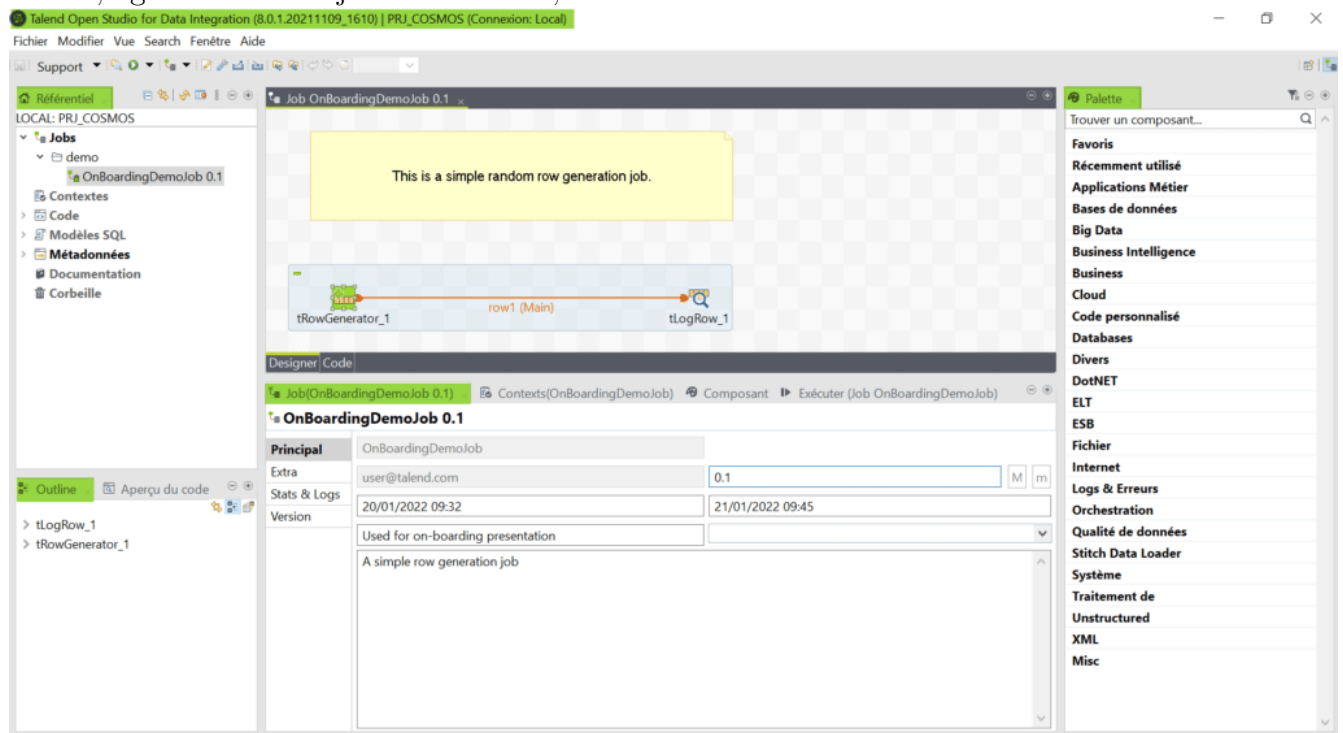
Talend Open Studio for Data Integration (8.0.1.20211109_1610) | PRJ_COSMOS (Connexion: Local)

Fichier Modifier Vue Search Fenêtre Aide

Support

Référentiel

LOCAL: PRJ_COSMOS

Jobs
demo
OnBoardingDemoJob 0.1
Contextes
Code
Modèles SQL
Métadonnées
Documentation
Corbeille

Job OnBoardingDemoJob 0.1

This is a simple random row generation job.

tRowGenerator_1
row1 (Main)
tLogRow_1

Designer Code

Job(OnBoardingDemoJob 0.1) Contexts(OnBoardingDemoJob) Composant Exécuter (Job OnBoardingDemoJob)

OnBoardingDemoJob 0.1

Principal
Extra
Stats & Logs
Version

OnBoardingDemoJob
user@talend.com
0.1
M m
20/01/2022 09:32
21/01/2022 09:45
Used for on-boarding presentation
A simple row generation job

Outline Aperçu du code

tLogRow_1
tRowGenerator_1

Palette

Trouver un composant...

Favoris
Récemment utilisé
Applications Métier
Bases de données
Big Data
Business Intelligence
Business
Cloud
Code personnalisé
Databases
Divers
DotNET
ELT
ESB
Fichier
Internet
Logs & Erreurs
Orchestration
Qualité de données
Stitch Data Loader
Système
Traitement de
Unstructured
XML
Misc